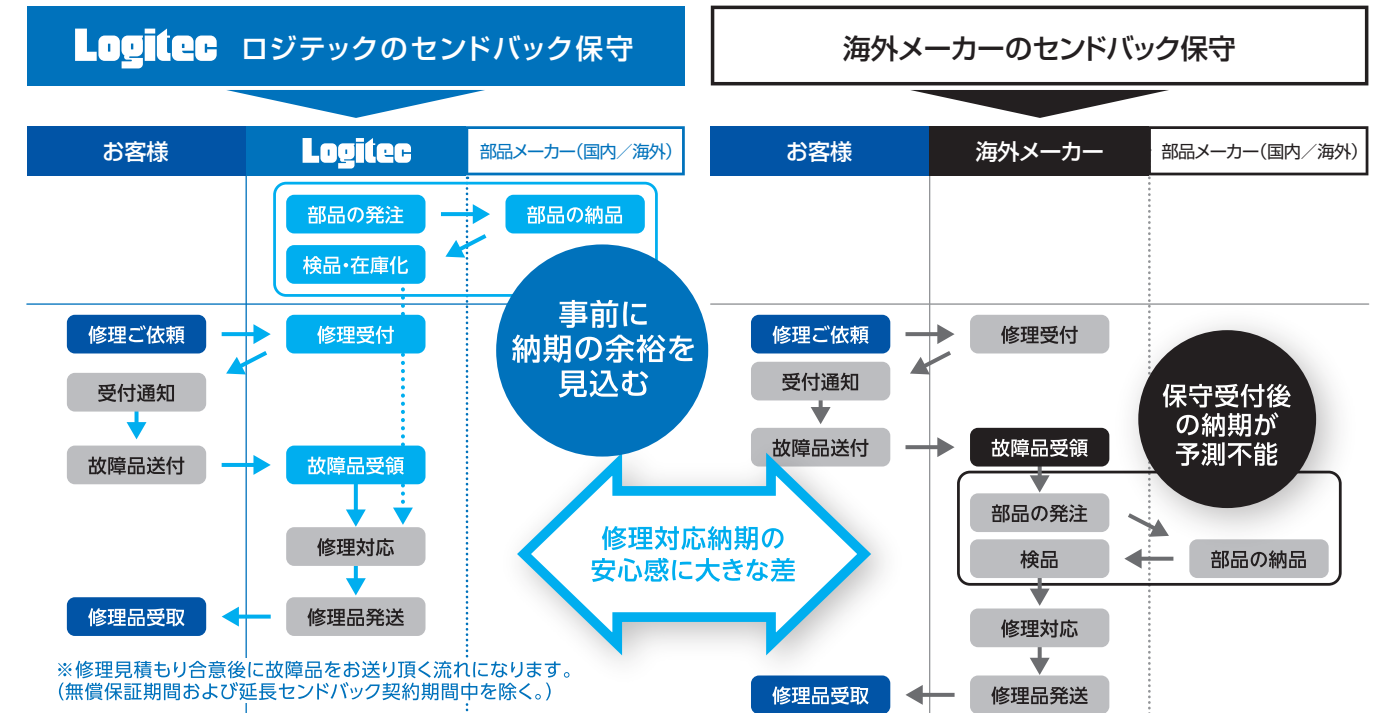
Logitec ロジテックのセンドバック保守

海外メーカーのセンドバック保守

お客様

Logitec

部品メーカー（国内／海外）

部品の発注

部品の納品

検品・在庫化

修理ご依頼

修理受付

受付通知

故障品送付

故障品受領

修理対応

修理品受取

修理品発送

事前に納期の余裕を見込む

修理対応納期の安心感に大きな差

※修理見積もり合意後に故障品をお送り頂く流れになります。（無償保証期間および延長センドバック契約期間中を除く。）

お客様

海外メーカー

部品メーカー（国内／海外）

修理ご依頼

修理受付

受付通知

故障品送付

故障品受領

保守受付後の納期が予測不能

部品の発注

検品

部品の納品

修理対応

修理品受取

修理品発送